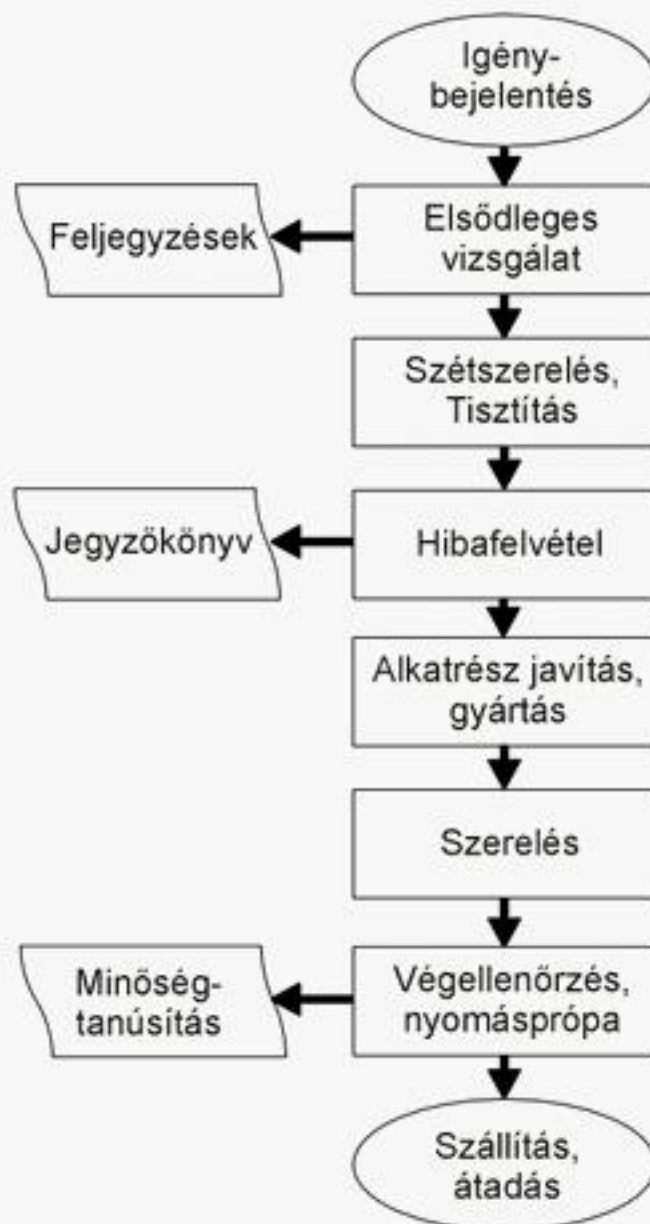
Igény-bejelentés

Feljegyzések

Elsődleges vizsgálat

Szétszerelés, Tisztítás

Jegyzőkönyv

Hibafelvétel

Alkatrész javítás, gyártás

Szerelés

Minőség-tanúsítás

Végellenőrzés, nyomáspróba

Szállítás, átadás